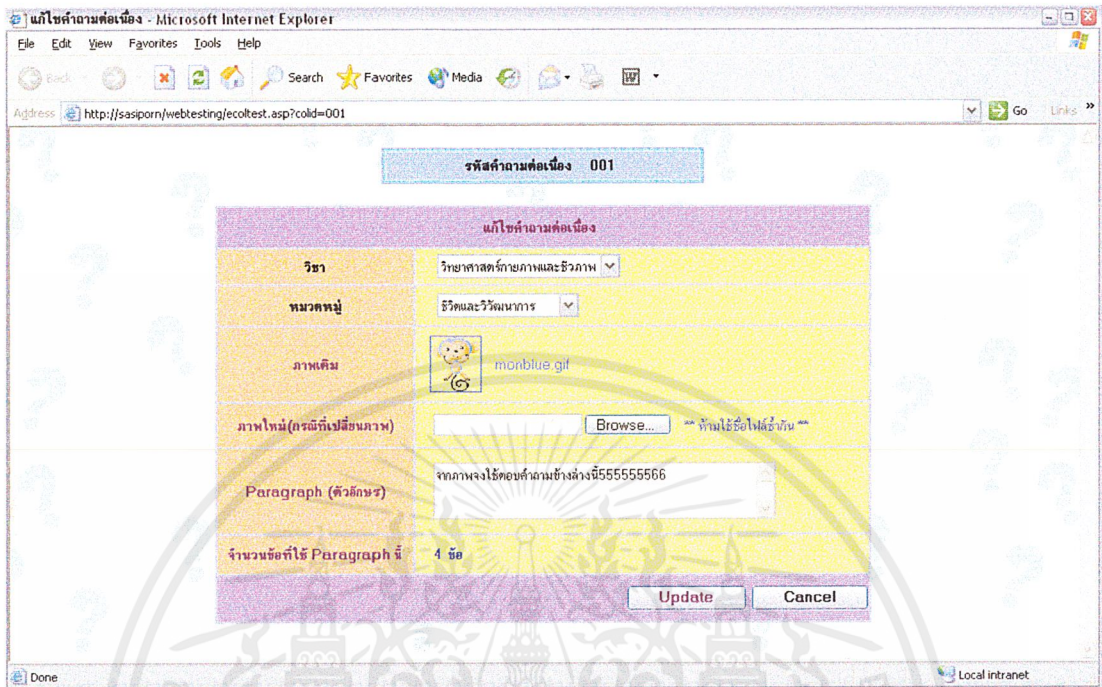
แก้ไขคำถามต่อเนื่อง - Microsoft Internet Explorer

File Edit View Favorites Tools Help

Back Search Favorites Media

Address http://sasiporn/webtesting/ecoltest.asp?colid=001 Go Links

รหัสคำถามต่อเนื่อง 001

แก้ไขคำถามต่อเนื่อง

| | |
|---|---|
| วิชา | วิทยาศาสตร์กายภาพและชีวภาพ |
| หมวดหมู่ | ชีวิตและวิวัฒนาการ |
| ภาพเดิม | monblue.gif |
| ภาพใหม่(กรณีที่เปลี่ยนภาพ) | Browse... ** ห้ามใช้ชื่อไฟล์ซ้ำกัน ** |
| Paragraph (ตัวอักษร) | จากภาพจงใช้ตอบคำถามข้างล่างนี้555555566 |
| จำนวนข้อที่ใช้ Paragraph นี้ | 4 ข้อ |

Update Cancel

Done Local intranet